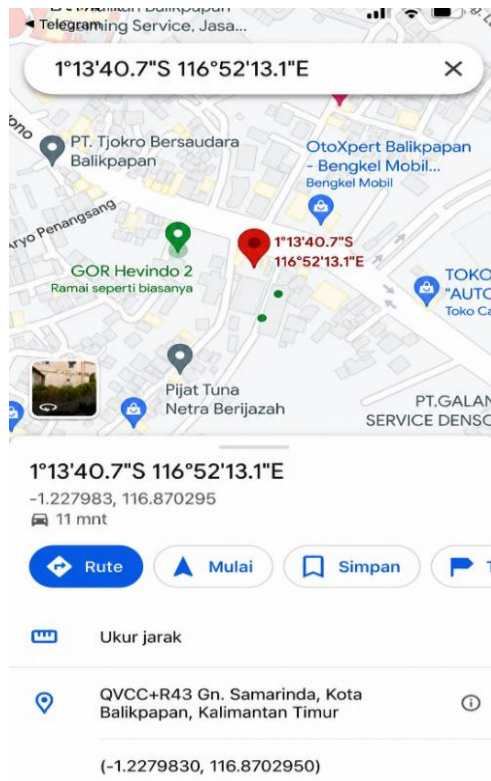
◂ Telegram
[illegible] Balikpapan
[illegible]ming Service, Jasa...

1°13'40.7"S 116°52'13.1"E ×

PT. Tjokro Bersaudara Balikpapan

OtoXpert Balikpapan - Bengkel Mobil...
Bengkel Mobil

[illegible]ono

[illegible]aryo Penangsang

GOR Hevindo 2
Ramai seperti biasanya

1°13'40.7"S 116°52'13.1"E

TOKO "AUTO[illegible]
Toko Ca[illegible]

Pijat Tuna Netra Berijazah

PT.GALAN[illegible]
SERVICE DENSO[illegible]

1°13'40.7"S 116°52'13.1"E
-1.227983, 116.870295
11 mnt

Rute
Mulai
Simpan
T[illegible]

Ukur jarak

QVCC+R43 Gn. Samarinda, Kota Balikpapan, Kalimantan Timur

(-1.2279830, 116.8702950)